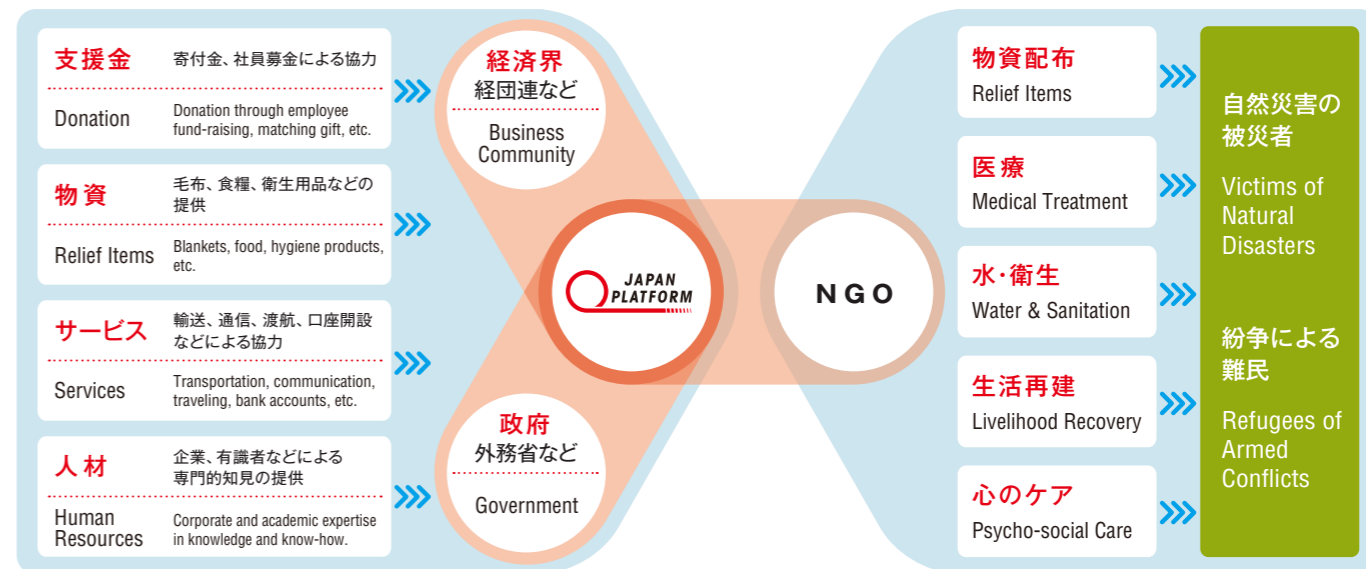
支援金
寄付金、社員募金による協力
Donation
Donation through employee fund-raising, matching gift, etc.

物資
毛布、食糧、衛生用品などの提供
Relief Items
Blankets, food, hygiene products, etc.

サービス
輸送、通信、渡航、口座開設などによる協力
Services
Transportation, communication, traveling, bank accounts, etc.

人材
企業、有識者などによる専門的知見の提供
Human Resources
Corporate and academic expertise in knowledge and know-how.

経済界
経団連など
Business Community

JAPAN PLATFORM

政府
外務省など
Government

NGO

物資配布
Relief Items

医療
Medical Treatment

水・衛生
Water & Sanitation

生活再建
Livelihood Recovery

心のケア
Psycho-social Care

自然災害の被災者
Victims of Natural Disasters

紛争による難民
Refugees of Armed Conflicts